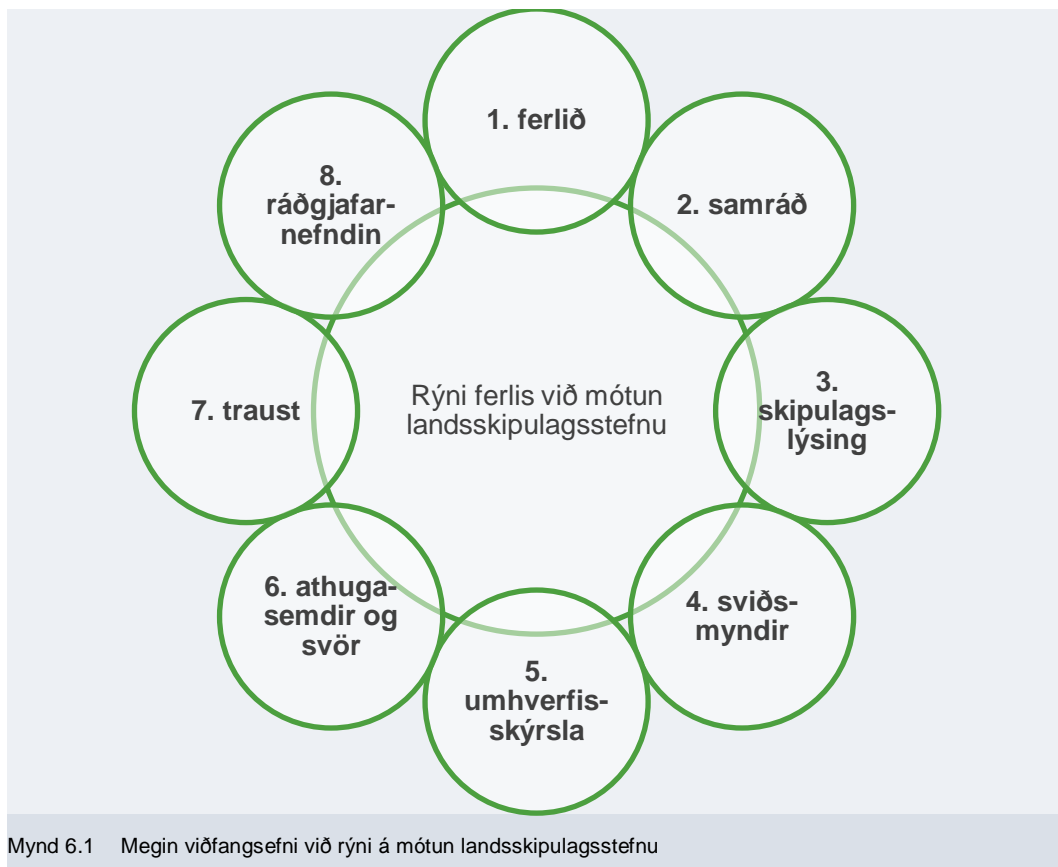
Rýni ferlis við mótun landsskipulagsstefnu

1. ferlið

2. samráð

3. skipulagslýsing

4. sviðsmyndir

5. umhverfisskýrsla

6. athugasemdir og svör

7. traust

8. ráðgjafarnefndin

Mynd 6.1 Megin viðfangsefni við rýni á mótun landsskipulagsstefnu